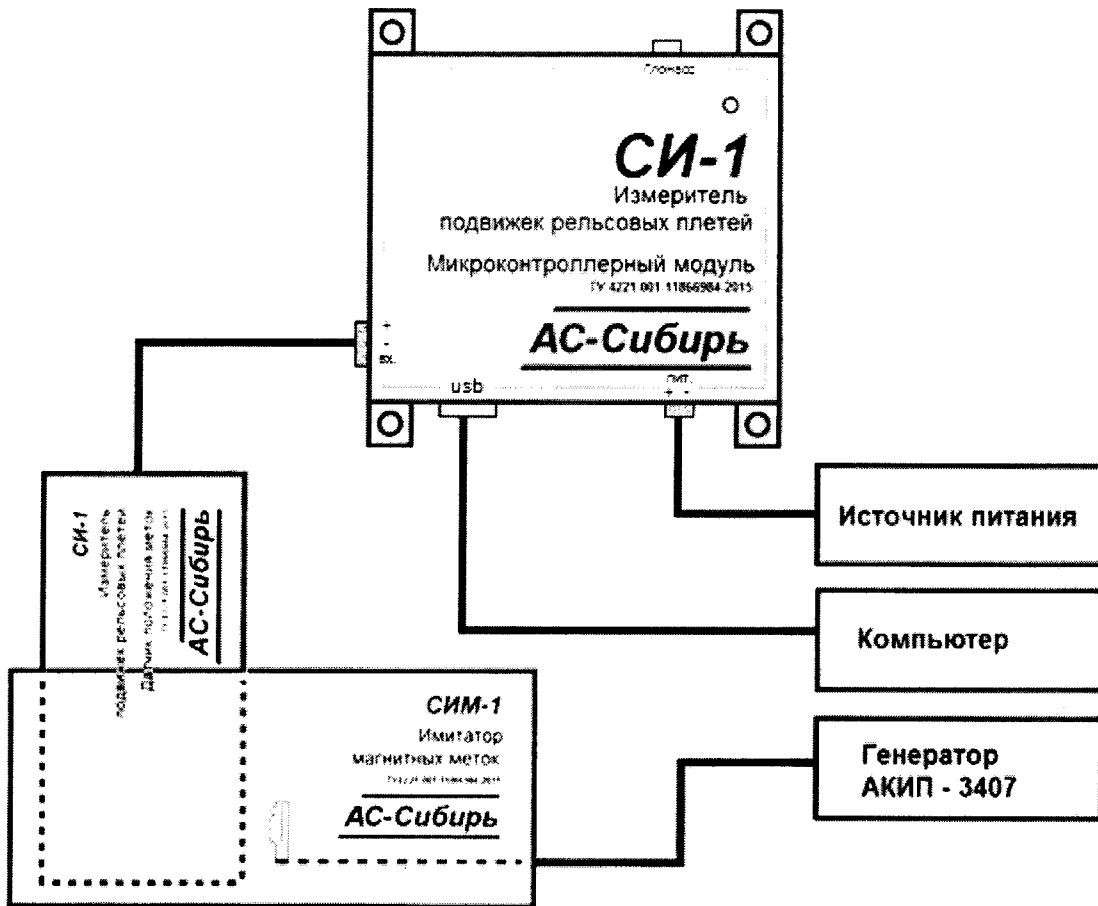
Глонасс

СИ-1
Измеритель
подвижек рельсовых плетей

Микроконтроллерный модуль
ТУ 4221 001 11866984 2015

АС-Сибирь

+
-
вх.

usb

пит.
+ -

СИ-1
Измеритель
подвижек рельсовых плетей
Датчик положения меток
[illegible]

АС-Сибирь

Источник питания

Компьютер

СИМ-1
Имитатор
магнитных меток
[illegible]

АС-Сибирь

Генератор
АКИП - 3407